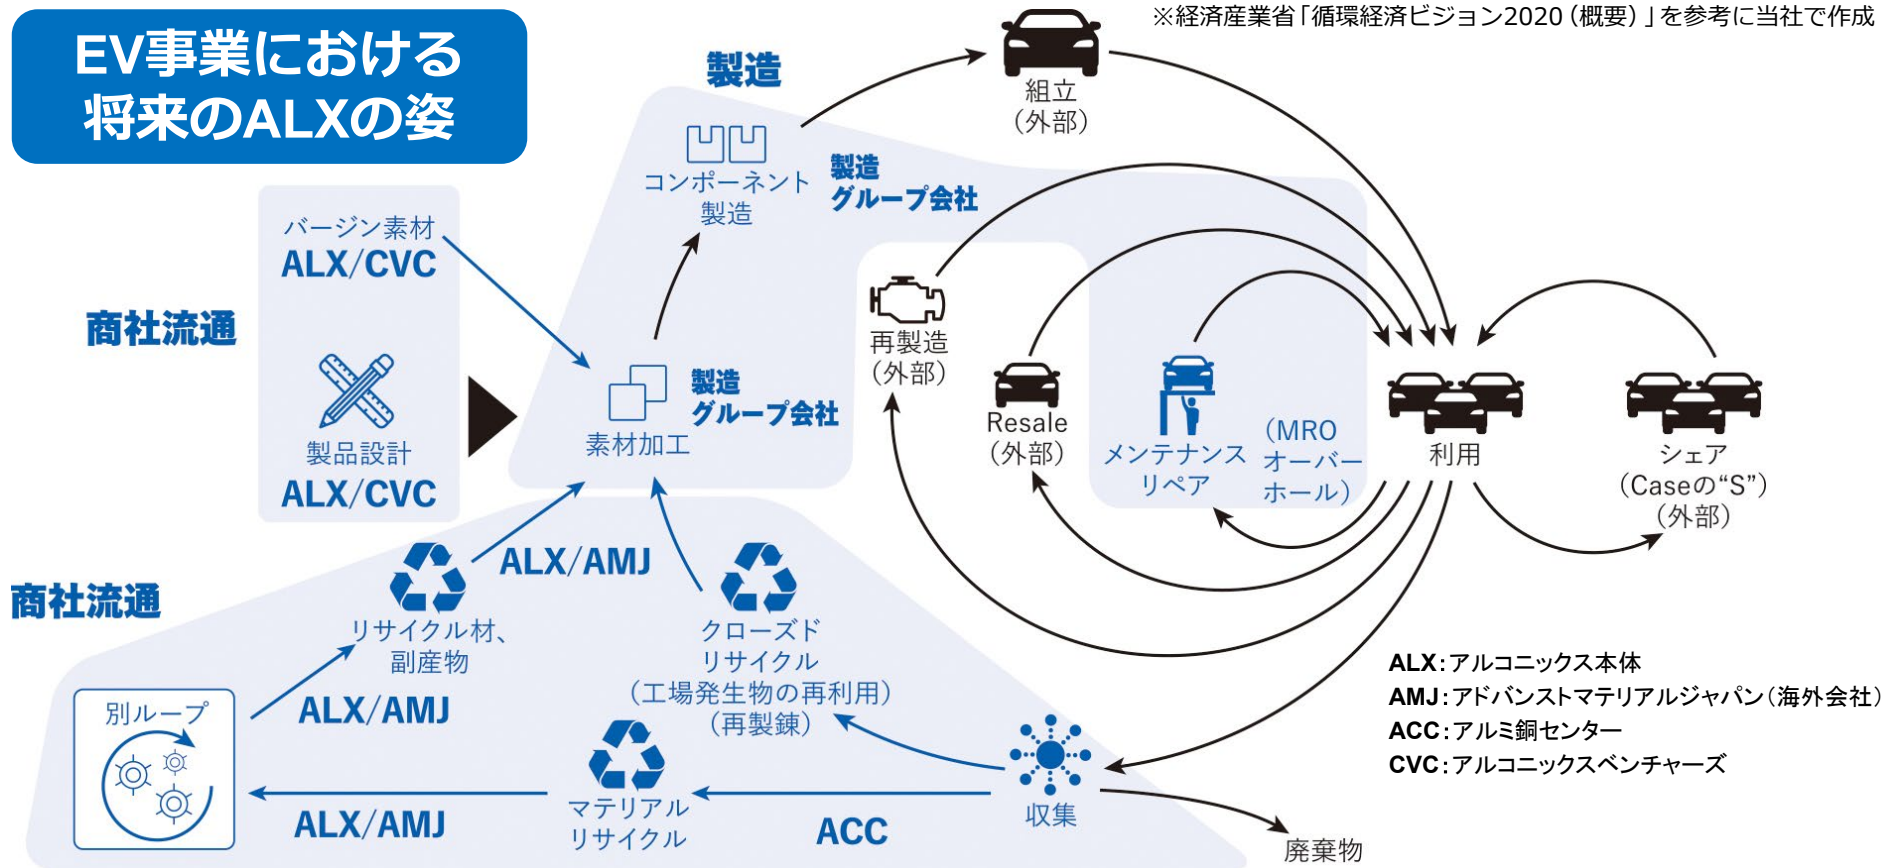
EV事業における
将来のALXの姿

※経済産業省「循環経済ビジョン2020（概要）」を参考に当社で作成

製造

組立
（外部）

コンポーネント
製造

製造
グループ会社

バージン素材
ALX/CVC

商社流通

製品設計
ALX/CVC

素材加工

製造
グループ会社

再製造
（外部）

Resale
（外部）

メンテナンス
リペア

（MRO
オーバー
ホール）

利用

シェア
（Caseの“S”）
（外部）

商社流通

ALX/AMJ

リサイクル材、
副産物

クローズド
リサイクル
（工場発生物の再利用）
（再製錬）

別ループ

ALX/AMJ

ALX/AMJ

マテリアル
リサイクル

ACC

収集

廃棄物

ALX：アルコニックス本体
AMJ：アドバンストマテリアルジャパン（海外会社）
ACC：アルミ銅センター
CVC：アルコニックスベンチャーズ